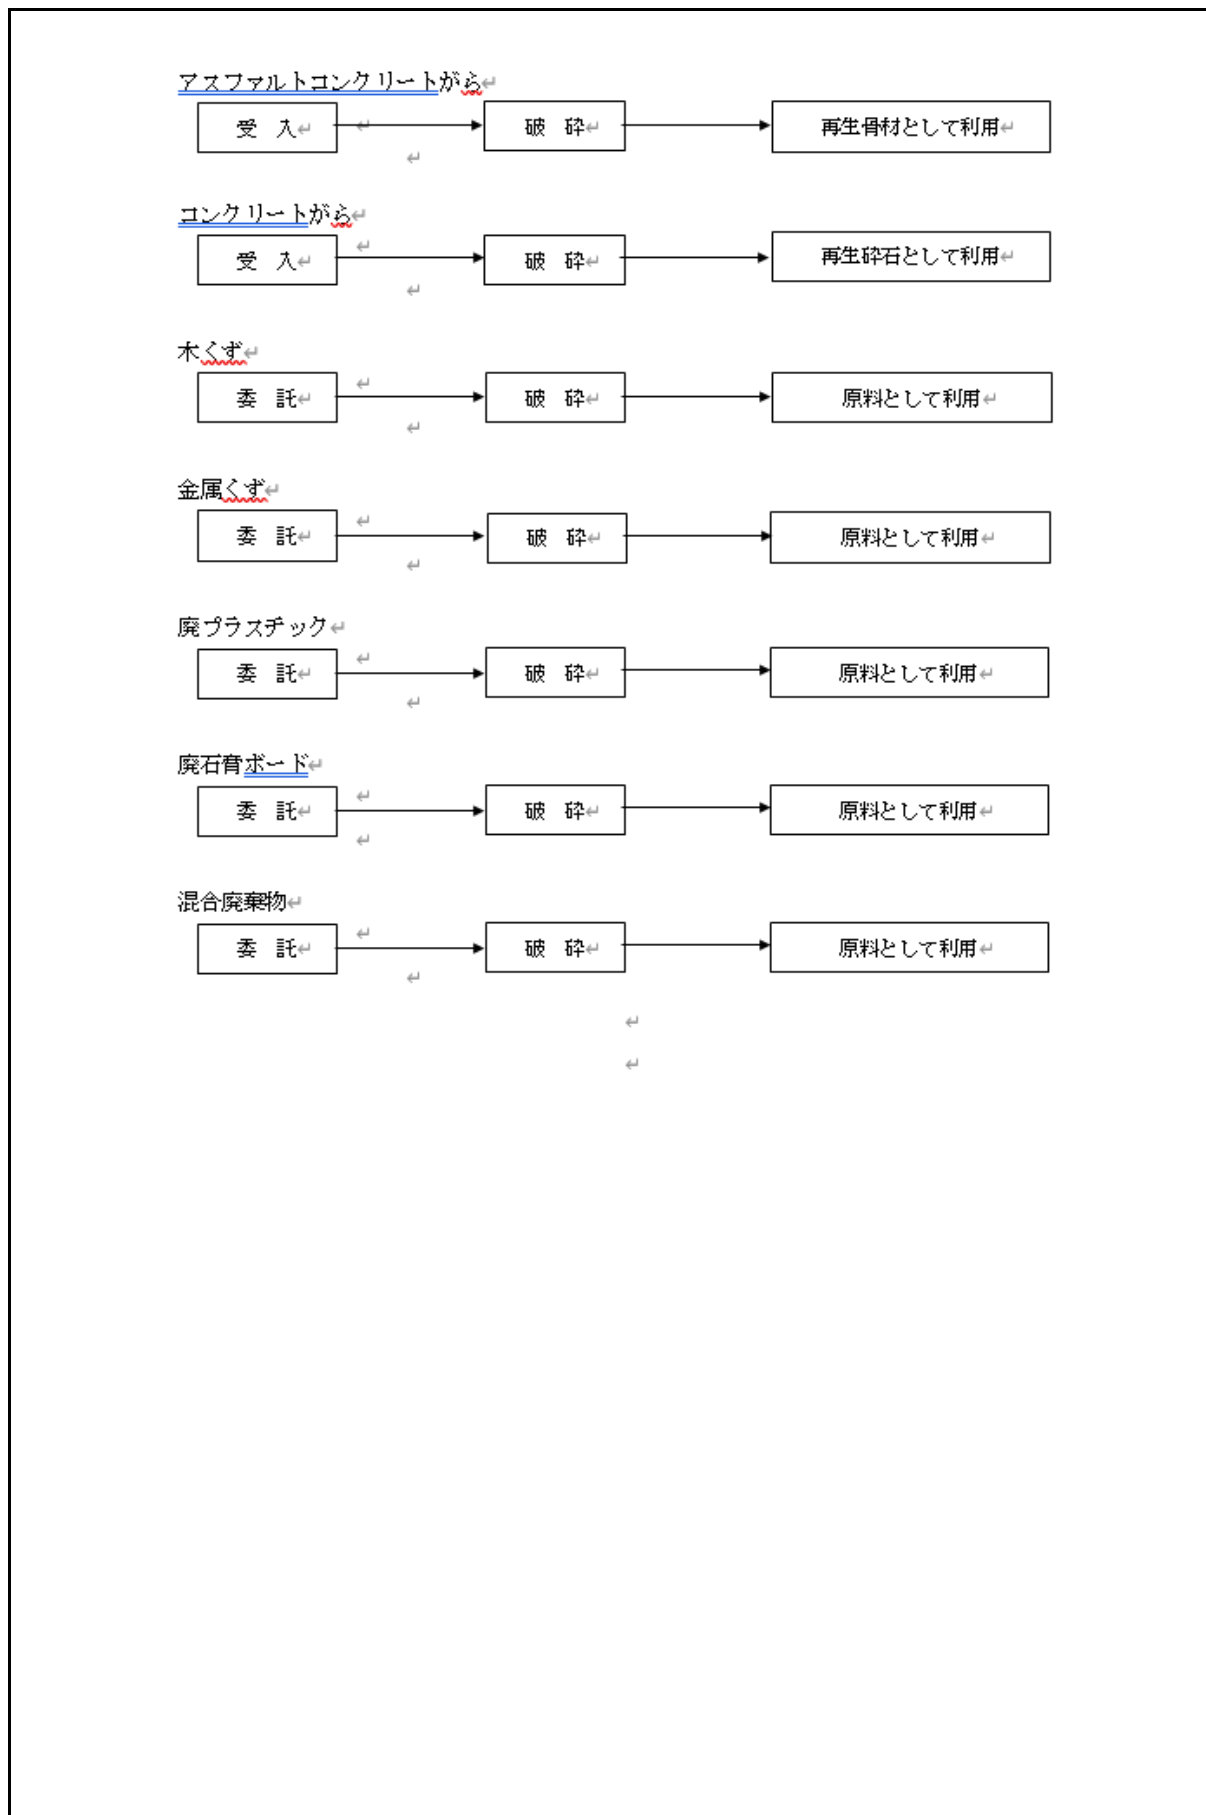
アスファルトコンクリートがら

受　入 → 破　砕 → 再生骨材として利用

コンクリートがら

受　入 → 破　砕 → 再生砕石として利用

木くず

委　託 → 破　砕 → 原料として利用

金属くず

委　託 → 破　砕 → 原料として利用

廃プラスチック

委　託 → 破　砕 → 原料として利用

廃石膏ボード

委　託 → 破　砕 → 原料として利用

混合廃棄物

委　託 → 破　砕 → 原料として利用